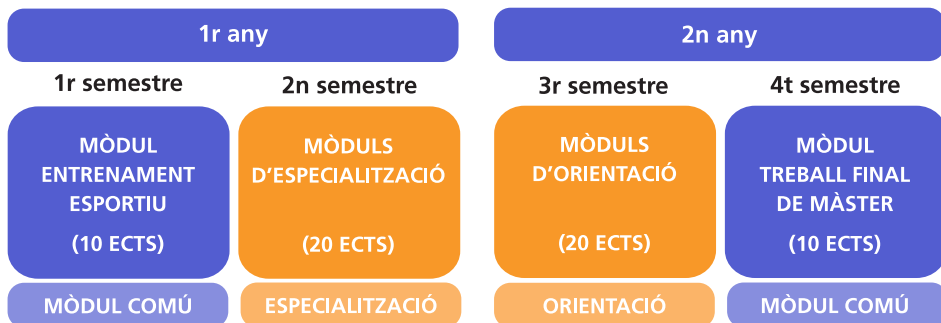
1r any

2n any

1r semestre

MÒDUL ENTRENAMENT ESPORTIU

(10 ECTS)

MÒDUL COMÚ

2n semestre

MÒDULS D'ESPECIALITZACIÓ

(20 ECTS)

ESPECIALITZACIÓ

3r semestre

MÒDULS D'ORIENTACIÓ

(20 ECTS)

ORIENTACIÓ

4t semestre

MÒDUL TREBALL FINAL DE MÀSTER

(10 ECTS)

MÒDUL COMÚ